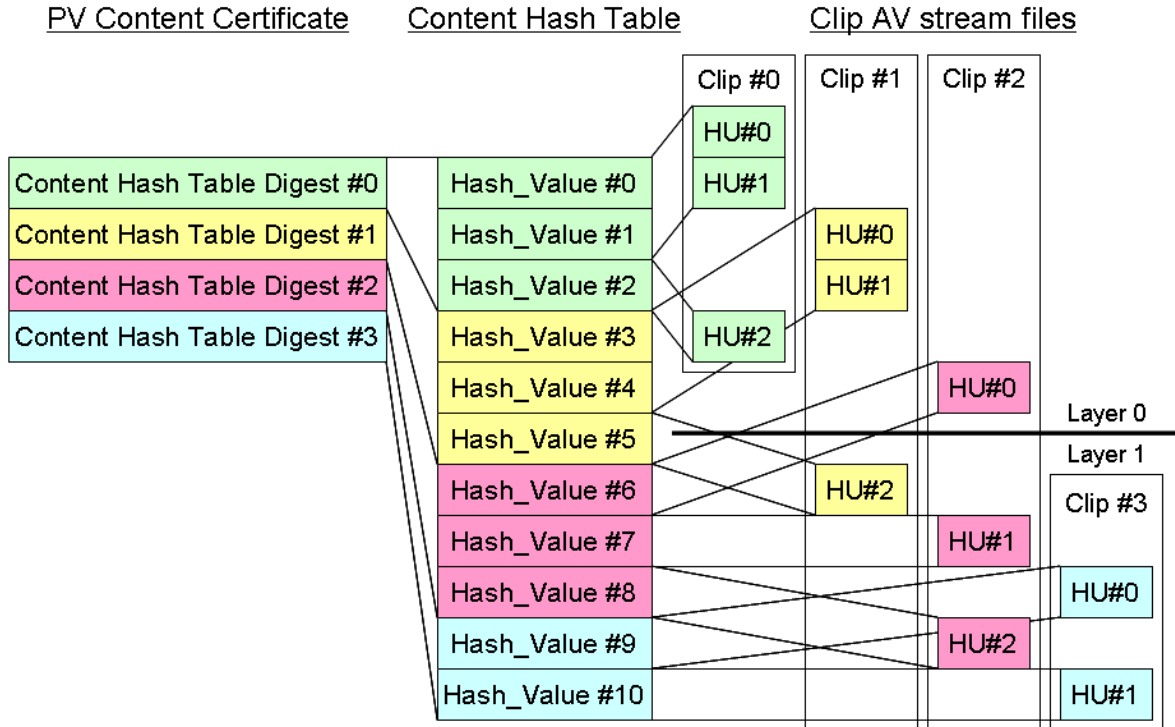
PV Content Certificate

Content Hash Table Digest #0
Content Hash Table Digest #1
Content Hash Table Digest #2
Content Hash Table Digest #3

Content Hash Table

Hash_Value #0
Hash_Value #1
Hash_Value #2
Hash_Value #3
Hash_Value #4
Hash_Value #5
Hash_Value #6
Hash_Value #7
Hash_Value #8
Hash_Value #9
Hash_Value #10

Clip AV stream files

Clip #0
HU#0
HU#1
HU#2

Clip #1
HU#0
HU#1
HU#2

Clip #2
HU#0
HU#1
HU#2

Layer 0
Layer 1

Clip #3
HU#0
HU#1